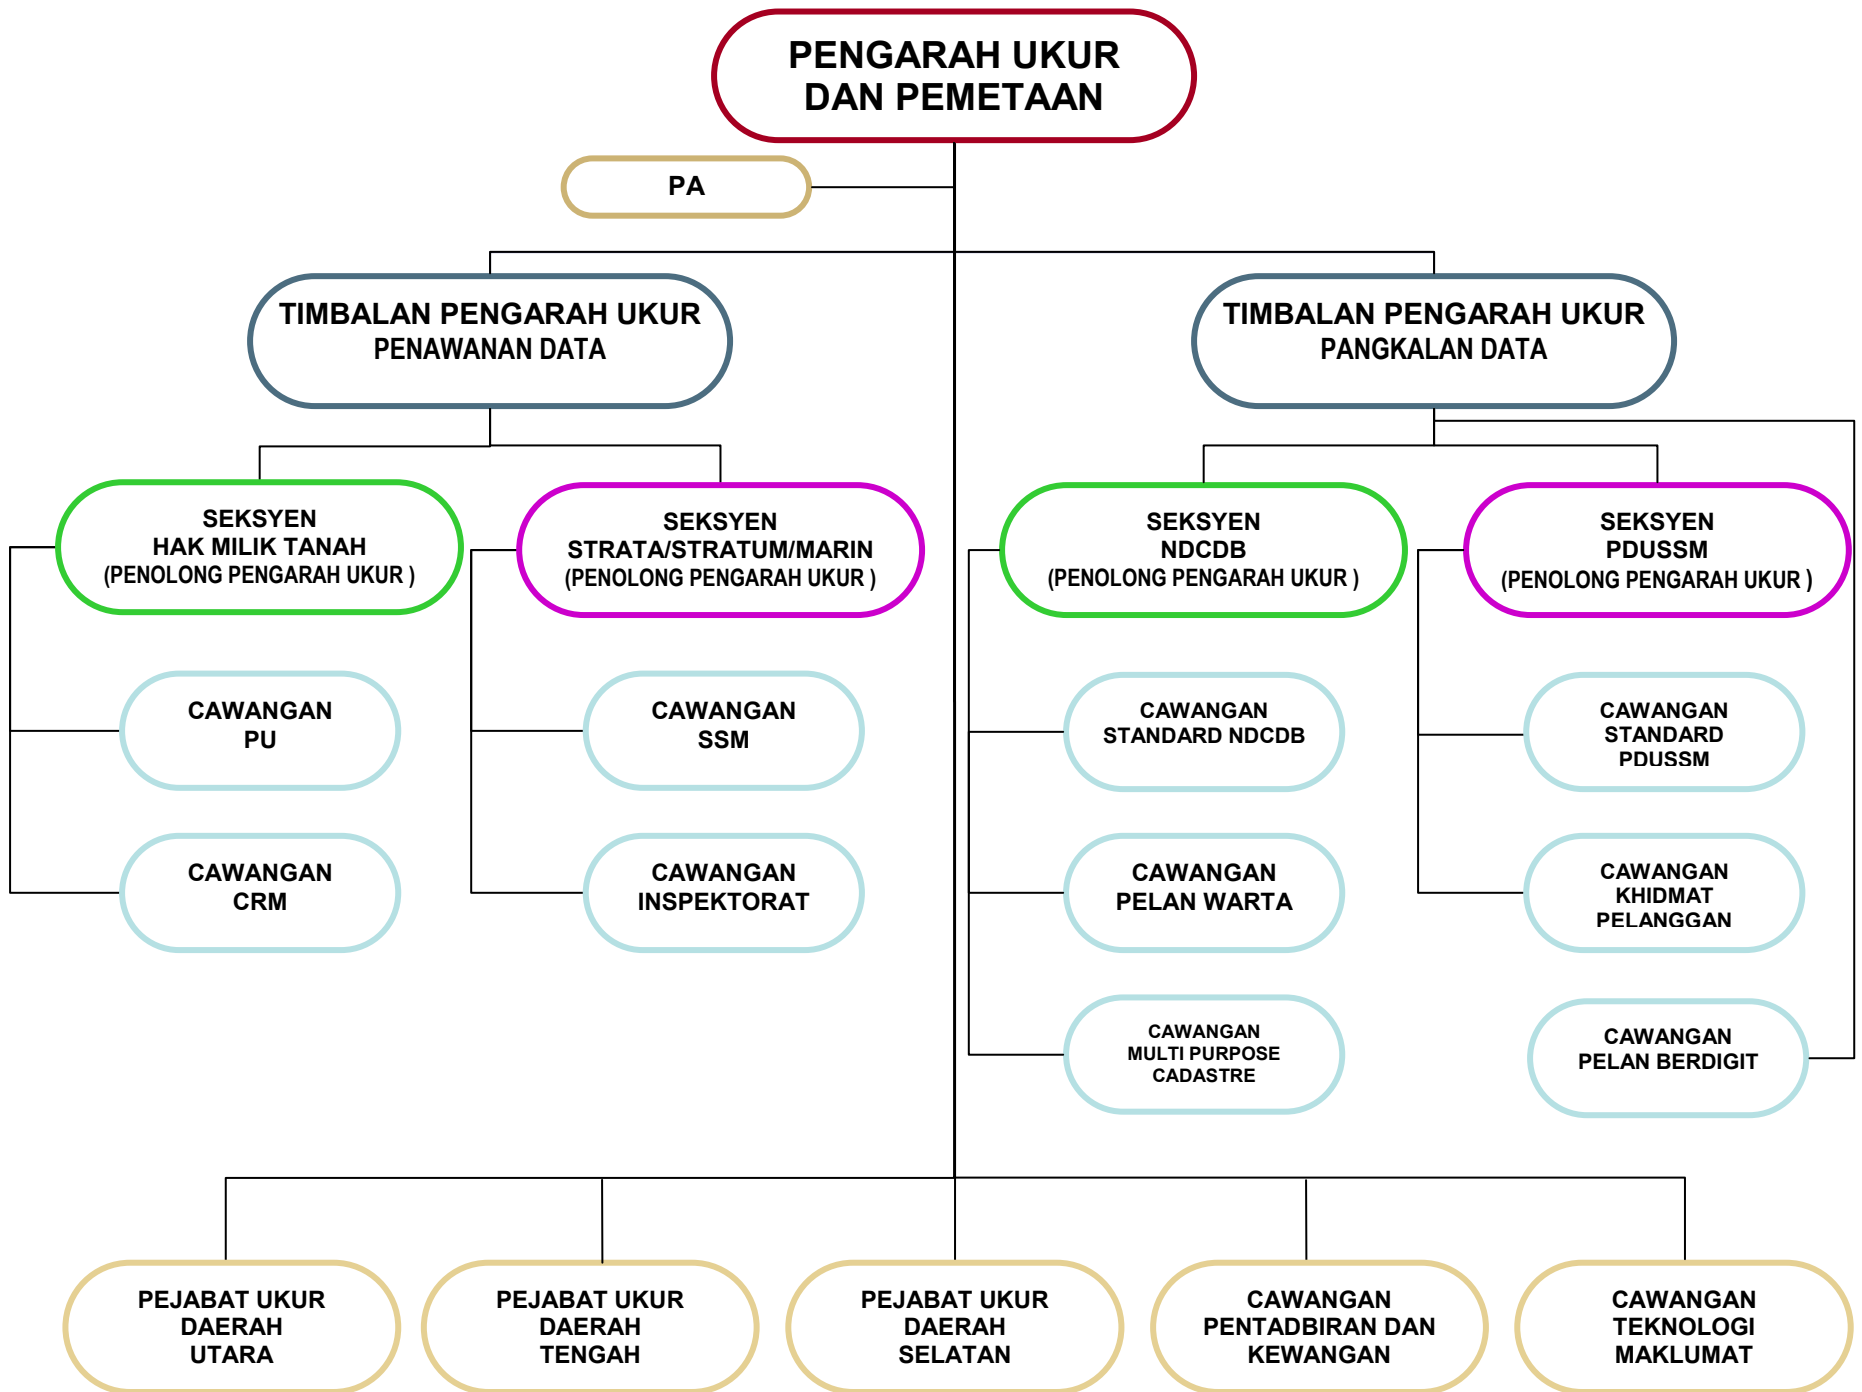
PENGARAH UKUR DAN PEMETAAN

PA

TIMBALAN PENGARAH UKUR
PENAWANAN DATA

TIMBALAN PENGARAH UKUR
PANGKALAN DATA

SEKSYEN
HAK MILIK TANAH
(PENOLONG PENGARAH UKUR )

CAWANGAN
PU

CAWANGAN
CRM

SEKSYEN
STRATA/STRATUM/MARIN
(PENOLONG PENGARAH UKUR )

CAWANGAN
SSM

CAWANGAN
INSPEKTORAT

SEKSYEN
NDCDB
(PENOLONG PENGARAH UKUR )

CAWANGAN
STANDARD NDCDB

CAWANGAN
PELAN WARTA

CAWANGAN
MULTI PURPOSE
CADASTRE

SEKSYEN
PDUSSM
(PENOLONG PENGARAH UKUR )

CAWANGAN
STANDARD
PDUSSM

CAWANGAN
KHIDMAT
PELANGGAN

CAWANGAN
PELAN BERDIGIT

PEJABAT UKUR
DAERAH
UTARA

PEJABAT UKUR
DAERAH
TENGAH

PEJABAT UKUR
DAERAH
SELATAN

CAWANGAN
PENTADBIRAN DAN
KEWANGAN

CAWANGAN
TEKNOLOGI
MAKLUMAT